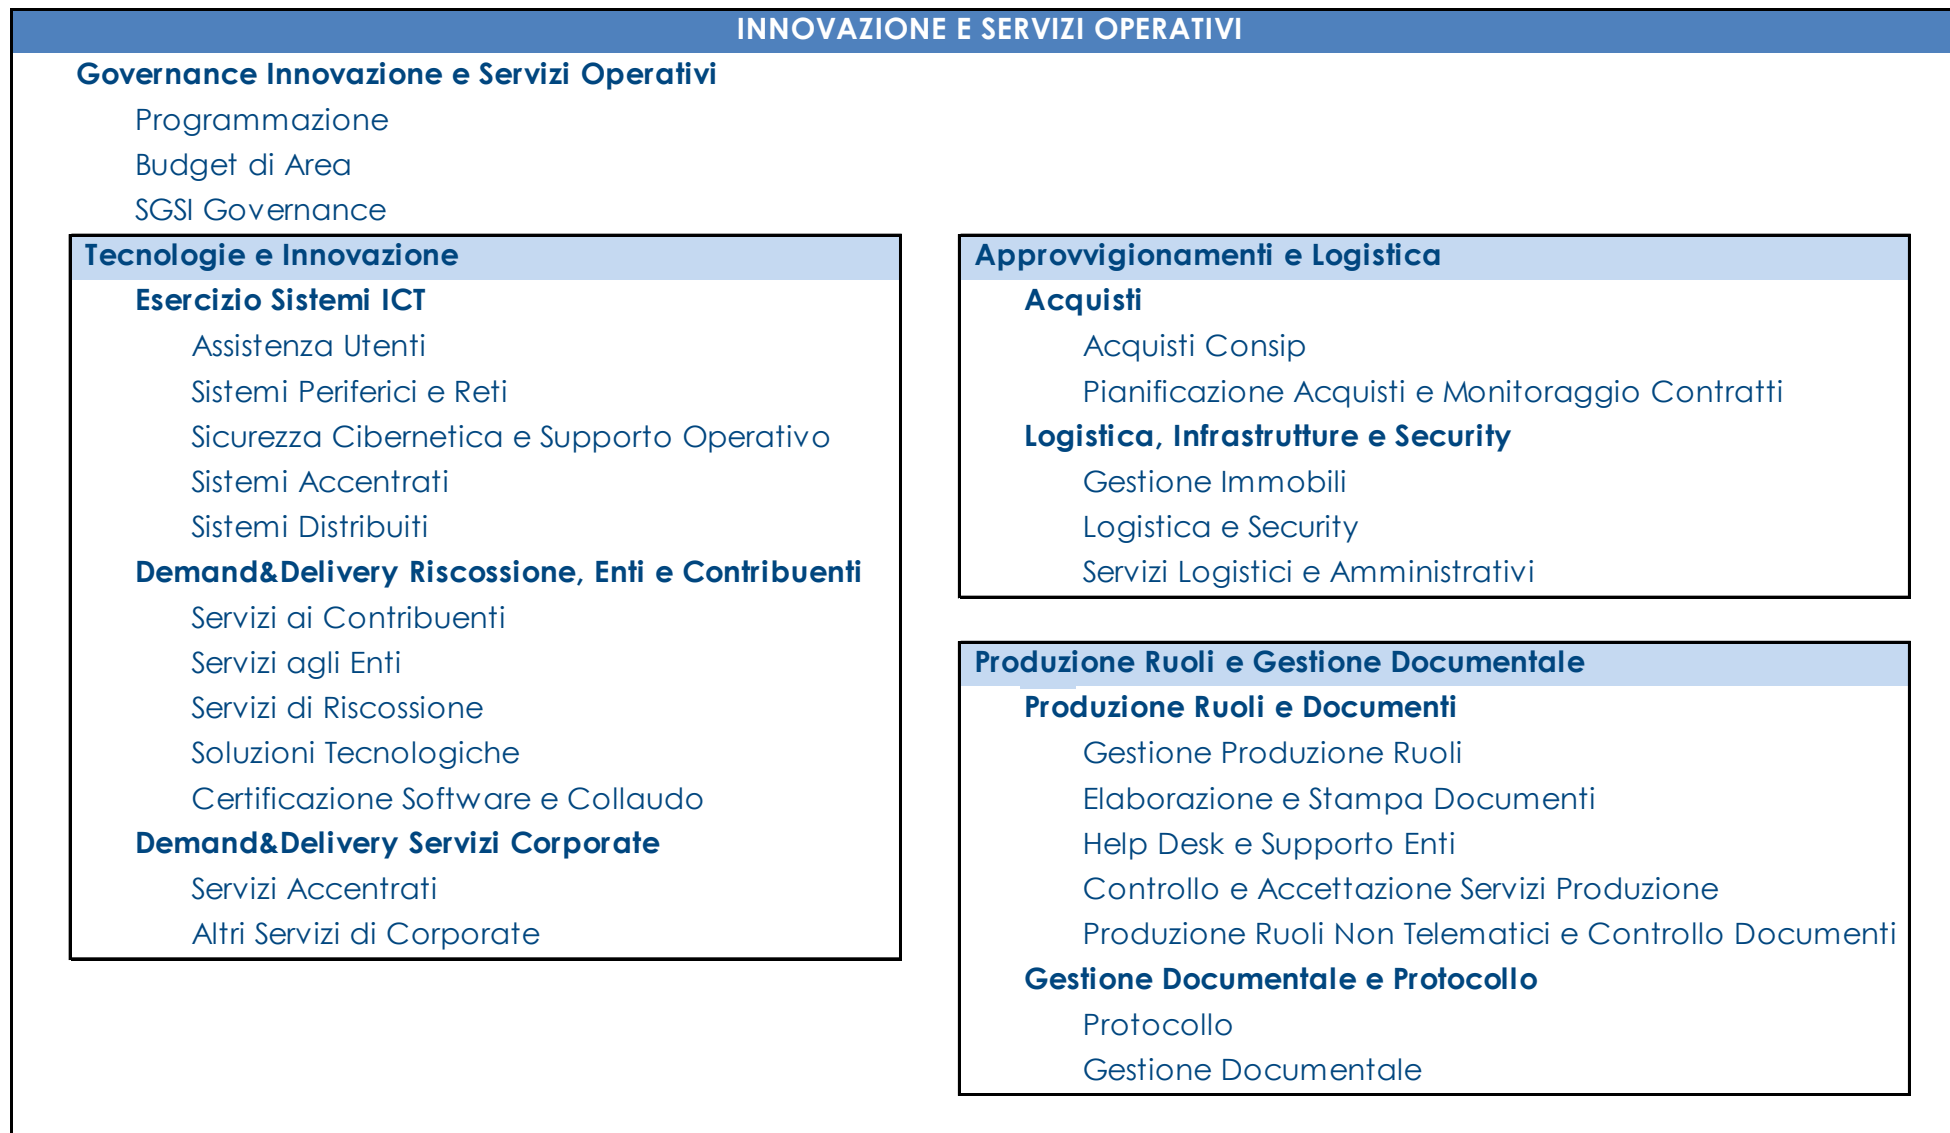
INNOVAZIONE E SERVIZI OPERATIVI

Governance Innovazione e Servizi Operativi
Programmazione
Budget di Area
SGSI Governance

Tecnologie e Innovazione
Esercizio Sistemi ICT
Assistenza Utenti
Sistemi Periferici e Reti
Sicurezza Cibernetica e Supporto Operativo
Sistemi Accentrati
Sistemi Distribuiti
Demand&Delivery Riscossione, Enti e Contribuenti
Servizi ai Contribuenti
Servizi agli Enti
Servizi di Riscossione
Soluzioni Tecnologiche
Certificazione Software e Collaudo
Demand&Delivery Servizi Corporate
Servizi Accentrati
Altri Servizi di Corporate

Approvvigionamenti e Logistica
Acquisti
Acquisti Consip
Pianificazione Acquisti e Monitoraggio Contratti
Logistica, Infrastrutture e Security
Gestione Immobili
Logistica e Security
Servizi Logistici e Amministrativi

Produzione Ruoli e Gestione Documentale
Produzione Ruoli e Documenti
Gestione Produzione Ruoli
Elaborazione e Stampa Documenti
Help Desk e Supporto Enti
Controllo e Accettazione Servizi Produzione
Produzione Ruoli Non Telematici e Controllo Documenti
Gestione Documentale e Protocollo
Protocollo
Gestione Documentale